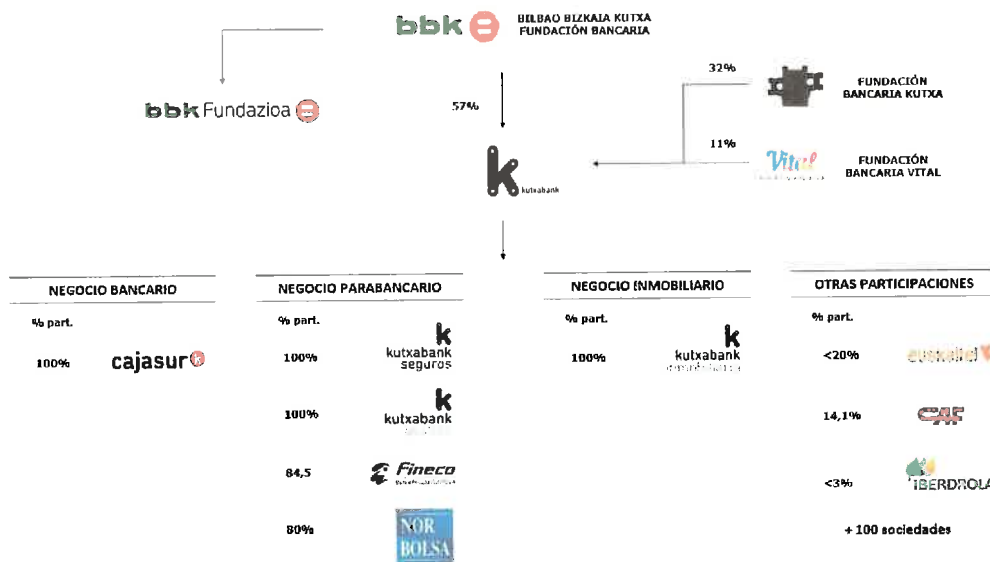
bbk

BILBAO BIZKAIA KUTXA FUNDACIÓN BANCARIA

bbk Fundazioa

57%

32%

FUNDACIÓN BANCARIA KUTXA

11%

Vital

FUNDACIÓN BANCARIA VITAL

k kutxabank

NEGOCIO BANCARIO

% part.

100% cajasur

NEGOCIO PARABANCARIO

% part.

100% kutxabank seguros

100% kutxabank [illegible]

84,5 Fineco

80% NOR BOLSA

NEGOCIO INMOBILIARIO

% part.

100% kutxabank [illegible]

OTRAS PARTICIPACIONES

% part.

<20% euskaltel

14,1% CAF

<3% IBERDROLA

+ 100 sociedades